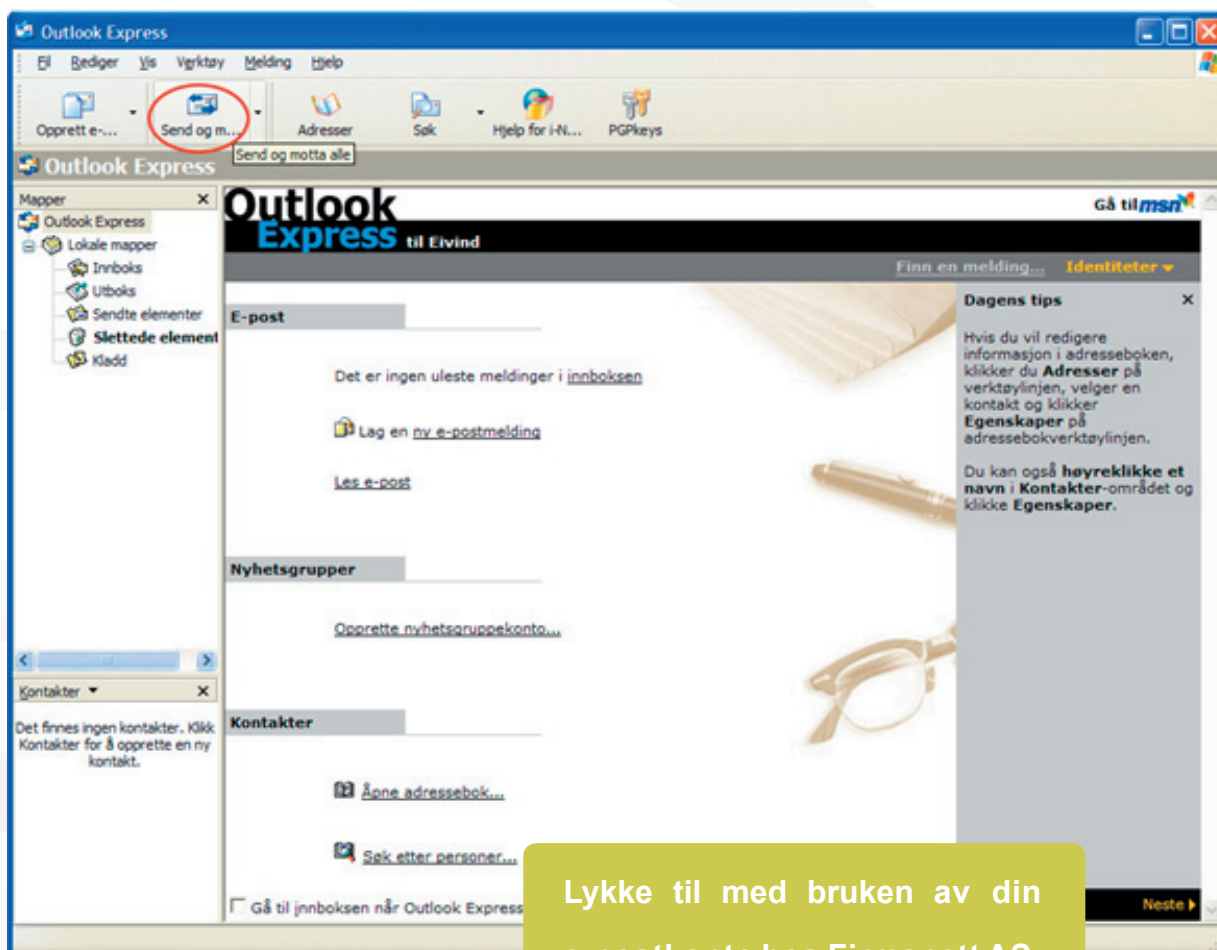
Outlook Express

Fil Rediger Vis Verktøy Melding Hjelp

Opprett e-... Send og m... Adresser Søk Hjelp for i-N... PGPkeys

Send og motta alle

Outlook Express

Mapper ×

Outlook Express
Lokale mapper
Innboks
Utboks
Sendte elementer
Slettede element
Kladd

Kontakter ▾ ×

Det finnes ingen kontakter. Klikk Kontakter for å opprette en ny kontakt.

Outlook Express til Eivind

Gå til msn

Finn en melding... Identiteter ▾

E-post

Det er ingen uleste meldinger i innboksen

Lag en ny e-postmelding

Les e-post

Nyhetsgrupper

Opprette nyhetsgruppekonto...

Kontakter

Åpne adressebok...

Søk etter personer...

Gå til innboksen når Outlook Express

Dagens tips ×

Hvis du vil redigere informasjon i adresseboken, klikker du Adresser på verktøylinjen, velger en kontakt og klikker Egenskaper på adressebokverktøylinjen.

Du kan også høyreklikke et navn i Kontakter-området og klikke Egenskaper.

Neste ▸

Lykke til med bruken av din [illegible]